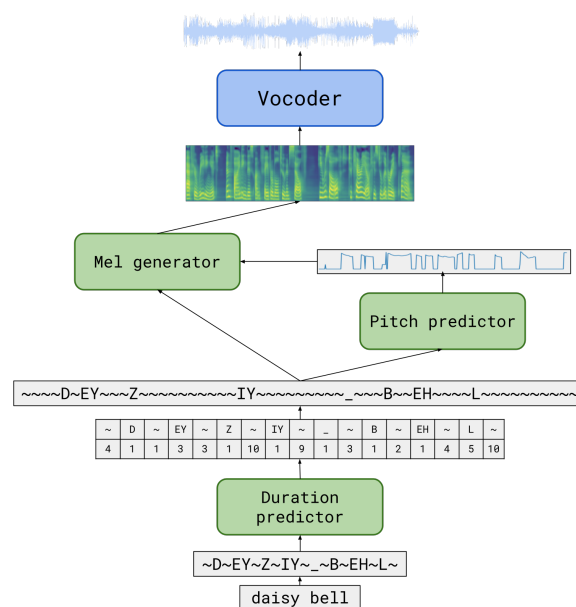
Vocoder

Mel generator

Pitch predictor

~~~~D~EY~~~Z~~~~~~~~~~IY~~~~~~~~~_~~~B~~EH~~~~L~~~~~~~~~~

| ~ | D | ~ | EY | ~ | Z | ~ | IY | ~ | _ | ~ | B | ~ | EH | ~ | L | ~ |
|---|---|---|---|---|---|---|---|---|---|---|---|---|---|---|---|---|
| 4 | 1 | 1 | 3 | 3 | 1 | 10 | 1 | 9 | 1 | 3 | 1 | 2 | 1 | 4 | 5 | 10 |

Duration predictor

~D~EY~Z~IY~_~B~EH~L~

daisy bell